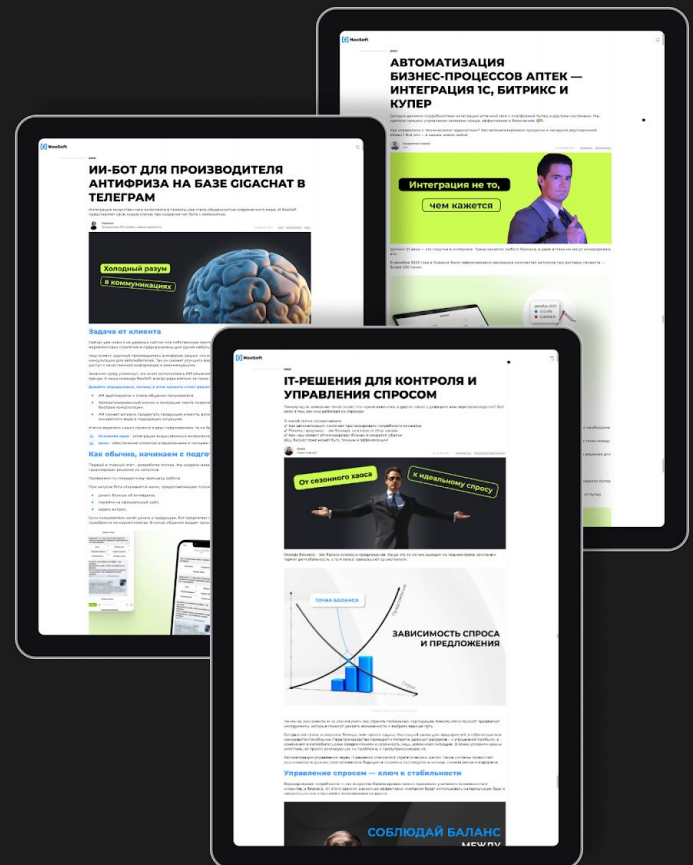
NeoSoft

АВТОМАТИЗАЦИЯ БИЗНЕС-ПРОЦЕССОВ АПТЕК — ИНТЕГРАЦИЯ 1С, БИТРИКС И КУПЕР

Интеграция не то, чем кажется

NeoSoft

ИИ-БОТ ДЛЯ ПРОИЗВОДИТЕЛЯ АНТИФРИЗА НА БАЗЕ GIGACHAT В ТЕЛЕГРАМ

Холодный разум в коммуникациях

Задача от клиента

Как обычно, начинаем с подгот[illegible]

NeoSoft

IT-РЕШЕНИЯ ДЛЯ КОНТРОЛЯ И УПРАВЛЕНИЯ СПРОСОМ

От сезонного хаоса к идеальному спросу

ТОЧКА БАЛАНСА

ЗАВИСИМОСТЬ СПРОСА И ПРЕДЛОЖЕНИЯ

Управление спросом — ключ к стабильности

СОБЛЮДАЙ БАЛАНС МЕЖДУ